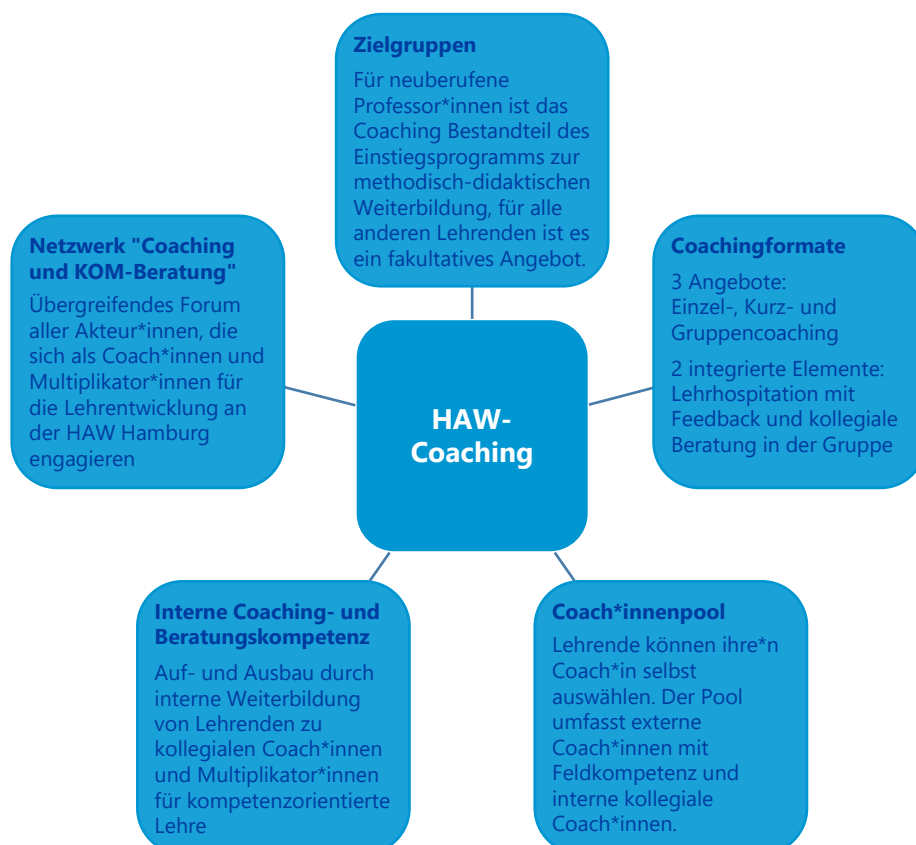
Zielgruppen

Für neuberufene Professor*innen ist das Coaching Bestandteil des Einstiegsprogramms zur methodisch-didaktischen Weiterbildung, für alle anderen Lehrenden ist es ein fakultatives Angebot.

Netzwerk "Coaching und KOM-Beratung"

Übergreifendes Forum aller Akteur*innen, die sich als Coach*innen und Multiplikator*innen für die Lehrentwicklung an der HAW Hamburg engagieren

HAW-Coaching

Coachingformate

3 Angebote: Einzel-, Kurz- und Gruppencoaching

2 integrierte Elemente: Lehrhospitation mit Feedback und kollegiale Beratung in der Gruppe

Interne Coaching- und Beratungskompetenz

Auf- und Ausbau durch interne Weiterbildung von Lehrenden zu kollegialen Coach*innen und Multiplikator*innen für kompetenzorientierte Lehre

Coach*innenpool

Lehrende können ihre*n Coach*in selbst auswählen. Der Pool umfasst externe Coach*innen mit Feldkompetenz und interne kollegiale Coach*innen.